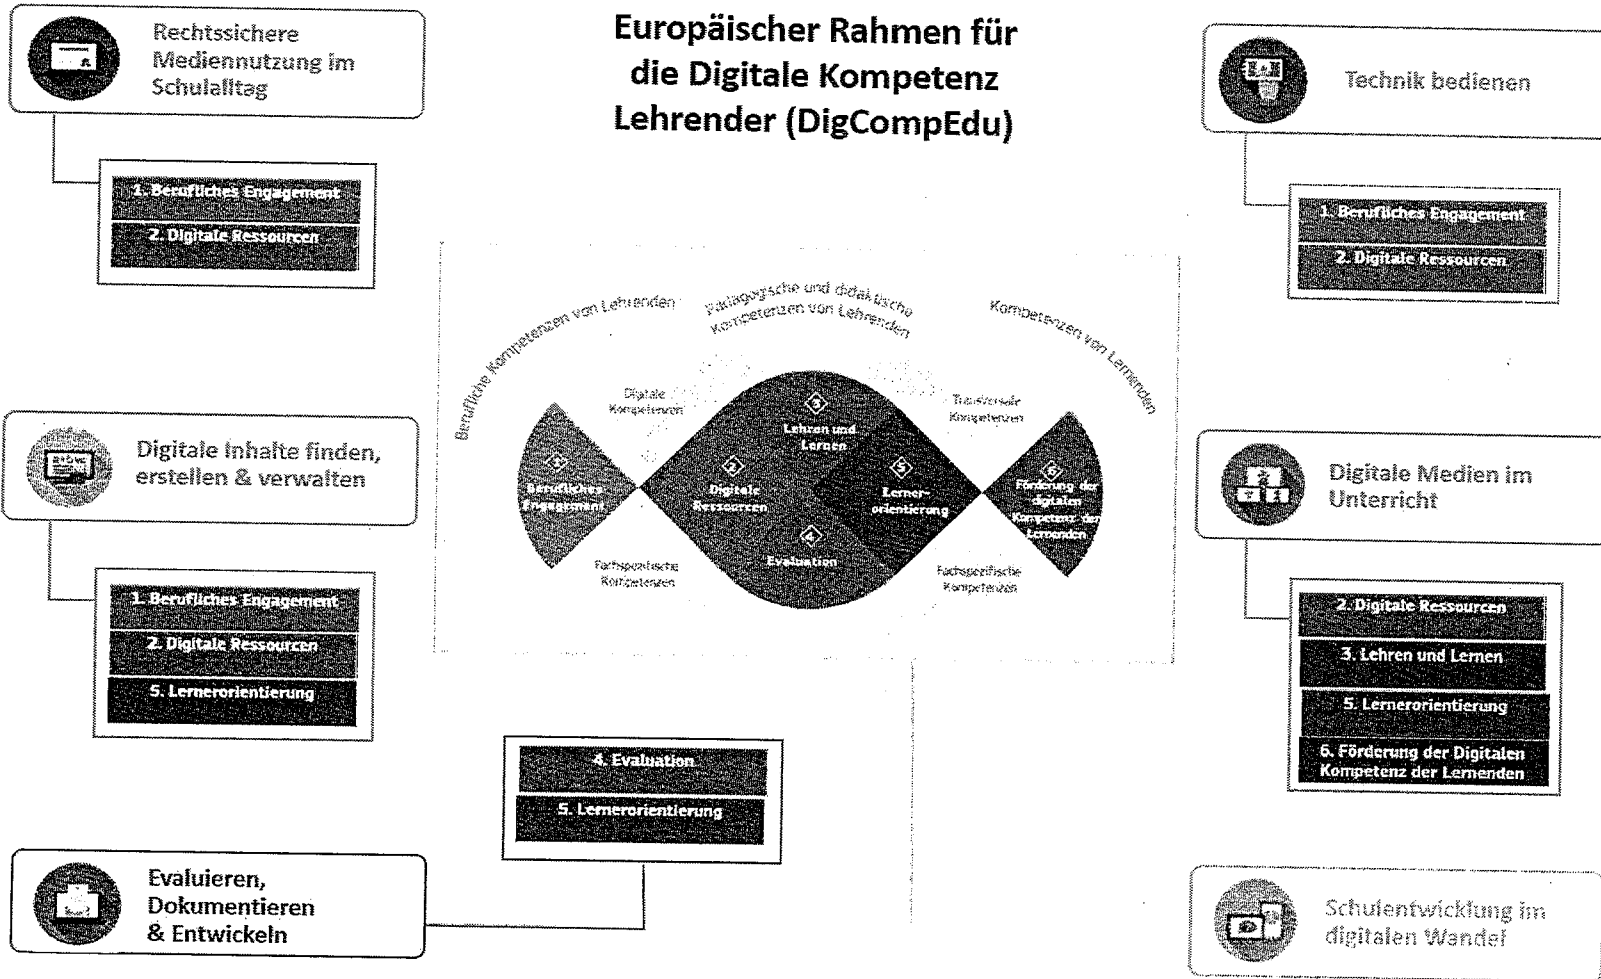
Europäischer Rahmen für die Digitale Kompetenz Lehrender (DigCompEdu)

Rechtssichere Mediennutzung im Schulalltag

1. Berufliches Engagement
2. Digitale Ressourcen

Technik bedienen

1. Berufliches Engagement
2. Digitale Ressourcen

Berufliche Kompetenzen von Lehrenden

Pädagogische und didaktische Kompetenzen von Lehrenden

Kompetenzen von Lernenden

Digitale Kompetenzen

Transversale Kompetenzen

1 Berufliches Engagement

2 Digitale Ressourcen

3 Lehren und Lernen

4 Evaluation

5 Lernerorientierung

6 Förderung der digitalen Kompetenz der Lernenden

Fachspezifische Kompetenzen

Fachspezifische Kompetenzen

Digitale Inhalte finden, erstellen & verwalten

1. Berufliches Engagement
2. Digitale Ressourcen
5. Lernerorientierung

Digitale Medien im Unterricht

2. Digitale Ressourcen
3. Lehren und Lernen
5. Lernerorientierung
6. Förderung der Digitalen Kompetenz der Lernenden

4. Evaluation
5. Lernerorientierung

Evaluieren, Dokumentieren & Entwickeln

Schulentwicklung im digitalen Wandel